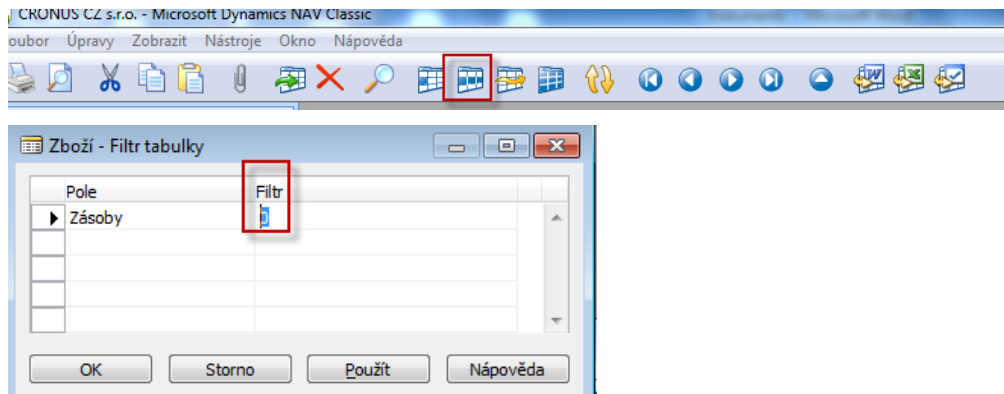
CRONUS CZ s.r.o. - Microsoft Dynamics NAV Classic

oubor Úpravy Zobrazit Nástroje Okno Nápověda

Zboží - Filtr tabulky

| Pole | Filtr |
|---|---|
| Zásoby | 0 |
| | |
| | |
| | |
| | |

OK Storno Použít Nápověda